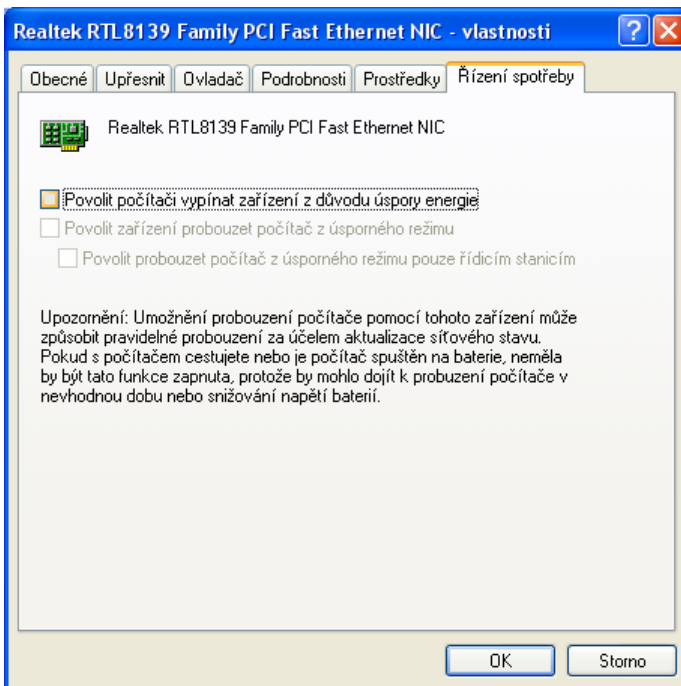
Realtek RTL8139 Family PCI Fast Ethernet NIC - vlastnosti

Obecné | Upřesnit | Ovladač | Podrobnosti | Prostředky | Řízení spotřeby

Realtek RTL8139 Family PCI Fast Ethernet NIC

Povolit počítači vypínat zařízení z důvodu úspory energie

Povolit zařízení probouzet počítač z úsporného režimu

Povolit probouzet počítač z úsporného režimu pouze řídicím stanicím

Upozornění: Umožnění probouzení počítače pomocí tohoto zařízení může způsobit pravidelné probouzení za účelem aktualizace síťového stavu. Pokud s počítačem cestujete nebo je počítač spuštěn na baterie, neměla by být tato funkce zapnuta, protože by mohlo dojít k probuzení počítače v nevhodnou dobu nebo snižování napětí baterií.

OK

Storno